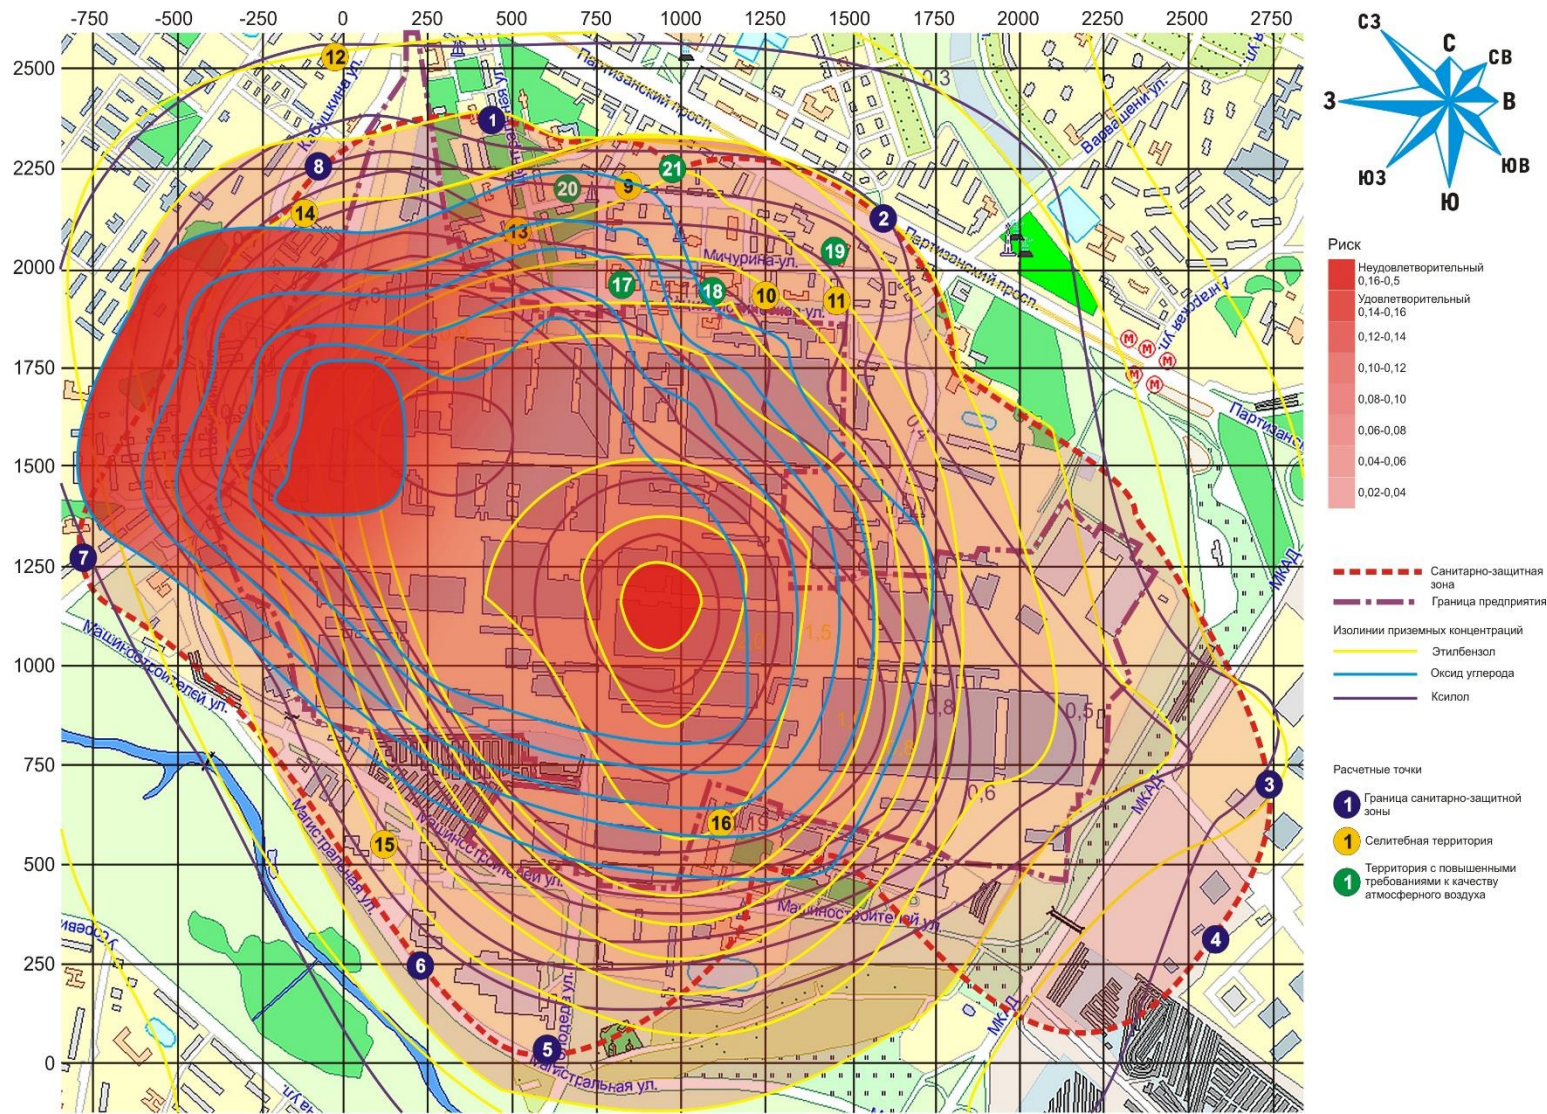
-750 -500 -250 0 250 500 750 1000 1250 1500 1750 2000 2250 2500 2750

2500 2250 2000 1750 1500 1250 1000 750 500 250 0

СЗ С СВ З В ЮЗ Ю ЮВ

Риск

Неудовлетворительный 0,16-0,5

Удовлетворительный 0,14-0,16

0,12-0,14

0,10-0,12

0,08-0,10

0,06-0,08

0,04-0,06

0,02-0,04

Санитарно-защитная зона

Граница предприятия

Изолинии приземных концентраций

Этилбензол

Оксид углерода

Ксилол

Расчетные точки

1 Граница санитарно-защитной зоны

1 Селитебная территория

1 Территория с повышенными требованиями к качеству атмосферного воздуха

1 2 3 4 5 6 7 8 9 10 11 12 13 14 15 16 17 18 19 20 21

Партизанский просп.

Партизанский просп.

Партизанск

Мичурина ул.

Кабушкина ул.

ул. Ветеранов

Варвашени ул.

Ангарская ул.

Машиностроителей ул.

Машиностроителей ул.

Машиностроителей ул.

Магистральная ул.

Магистральная ул.

Плодовая ул.

МКАД

МКАД

МКАД

0,3 0,8 0,5 0,6 1,5 1